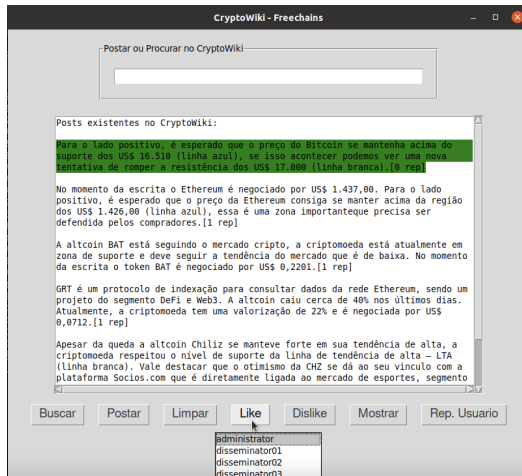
CryptoWiki - Freechains

Postar ou Procurar no CryptoWiki

Posts existentes no CryptoWiki:

Para o lado positivo, é esperado que o preço do Bitcoin se mantenha acima do suporte dos US$ 16.510 (linha azul), se isso acontecer podemos ver uma nova tentativa de romper a resistência dos US$ 17.000 (linha branca).[0 rep]

No momento da escrita o Ethereum é negociado por US$ 1.437,00. Para o lado positivo, é esperado que o preço da Ethereum consiga se manter acima da região dos US$ 1.426,00 (linha azul), essa é uma zona importanteque precisa ser defendida pelos compradores.[1 rep]

A altcoin BAT está seguindo o mercado cripto, a criptomoeda está atualmente em zona de suporte e deve seguir a tendência do mercado que é de baixa. No momento da escrita o token BAT é negociado por US$ 0,2201.[1 rep]

GRT é um protocolo de indexação para consultar dados da rede Ethereum, sendo um projeto do segmento DeFi e Web3. A altcoin caiu cerca de 40% nos últimos dias. Atualmente, a criptomoeda tem uma valorização de 22% e é negociada por US$ 0,0712.[1 rep]

Apesar da queda a altcoin Chiliz se manteve forte em sua tendência de alta, a criptomoeda respeitou o nível de suporte da linha de tendência de alta – LTA (linha branca). Vale destacar que o otimismo da CHZ se dá ao seu vínculo com a plataforma Socios.com que é diretamente ligada ao mercado de esportes, segmento

Buscar Postar Limpar Like Dislike Mostrar Rep. Usuario

administrator
disseminator01
disseminator02
disseminator03